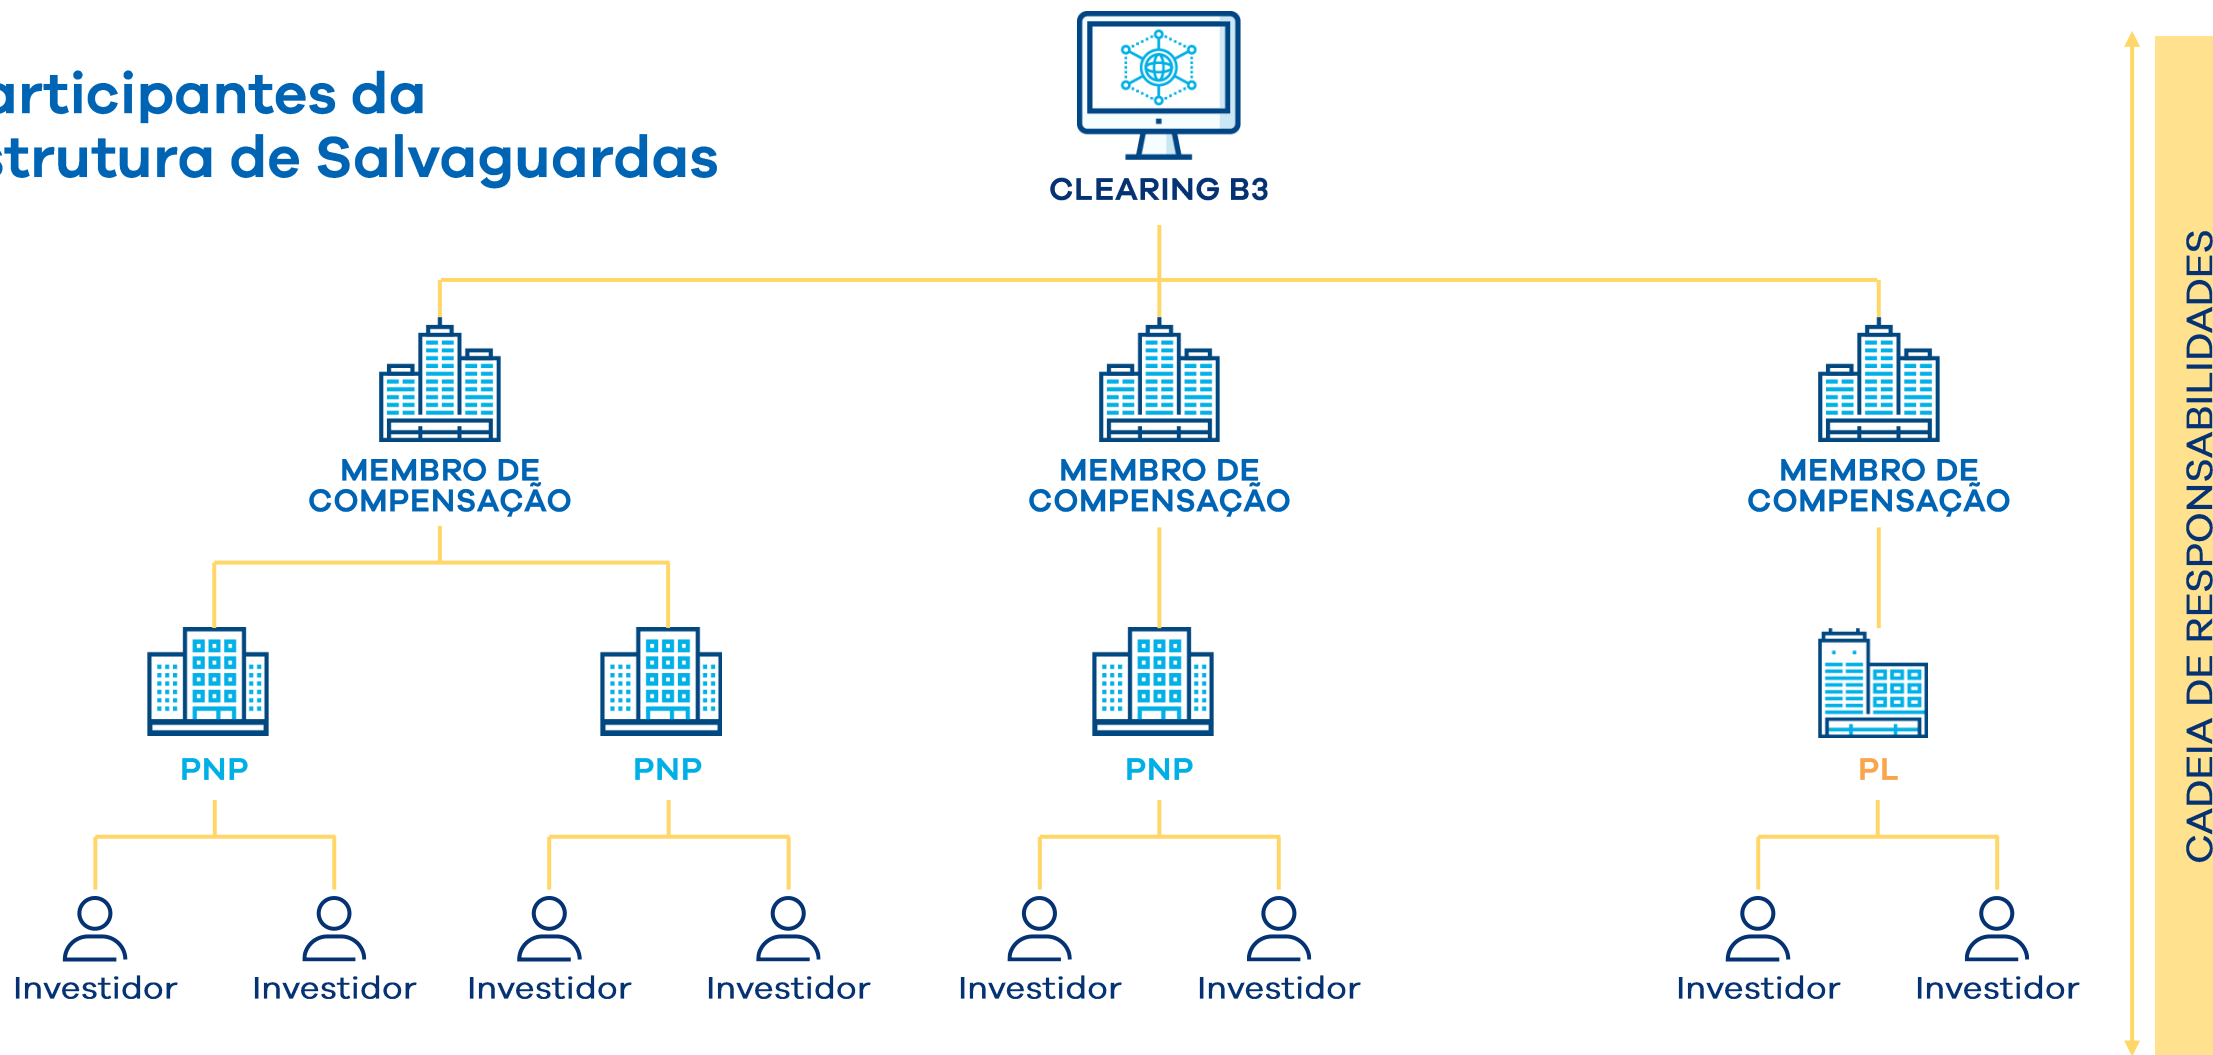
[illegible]articipantes da
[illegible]strutura de Salvaguardas

CLEARING B3

MEMBRO DE COMPENSAÇÃO

MEMBRO DE COMPENSAÇÃO

MEMBRO DE COMPENSAÇÃO

PNP

PNP

PNP

PL

Investidor

Investidor

Investidor

Investidor

Investidor

Investidor

Investidor

Investidor

CADEIA DE RESPONSABILIDADES